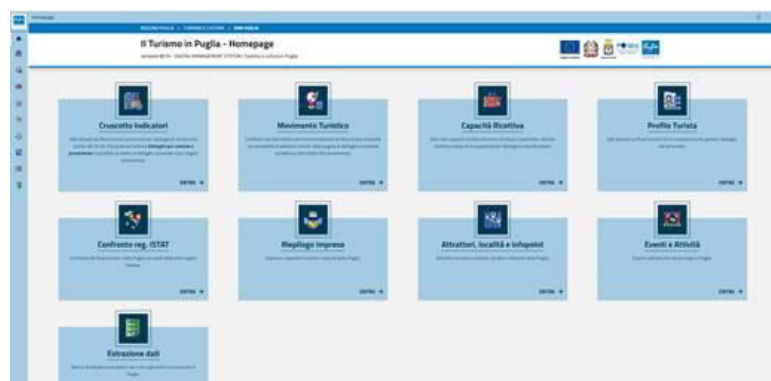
Il Turismo in Puglia - Homepage

Cruscotto Indicatori

ENTRA

Movimento Turistico

ENTRA

Capacità Ricettiva

ENTRA

Profilo Turista

ENTRA

Confronto reg. ISTAT

ENTRA

Riepilogo Imprese

ENTRA

Attrattori, Località e Infopoint

ENTRA

Eventi e Attività

ENTRA

Estrazione dati